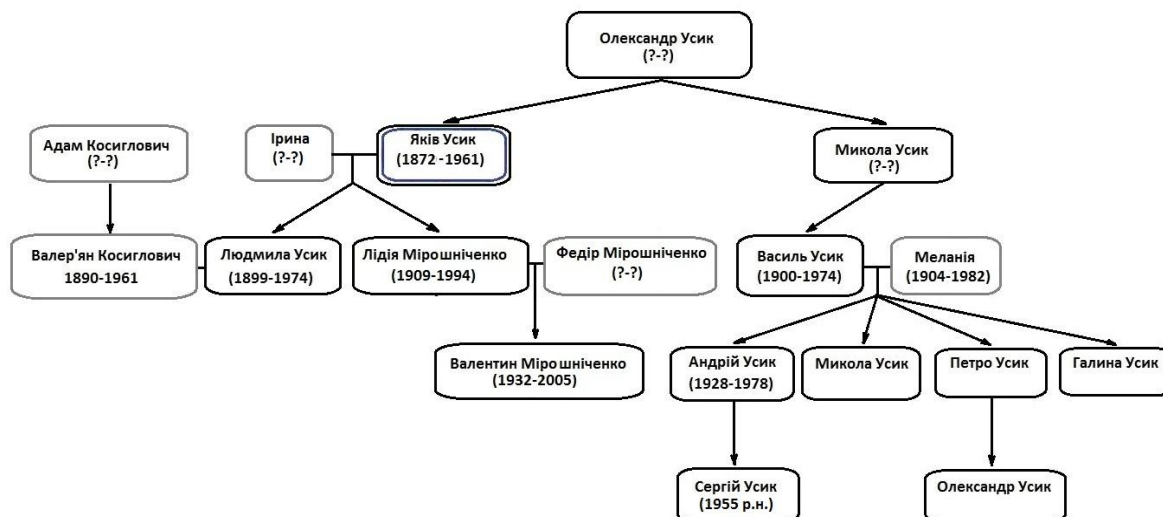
Олександр Усик
(?-?)

Адам Косиглович
(?-?)

Ірина
(?-?)

Яків Усик
(1872-1961)

Микола Усик
(?-?)

Валер'ян Косиглович
1890-1961

Людмила Усик
(1899-1974)

Лідія Мірошніченко
(1909-1994)

Федір Мірошніченко
(?-?)

Василь Усик
(1900-1974)

Меланія
(1904-1982)

Валентин Мірошніченко
(1932-2005)

Андрій Усик
(1928-1978)

Микола Усик

Петро Усик

Галина Усик

Сергій Усик
(1955 р.н.)

Олександр Усик